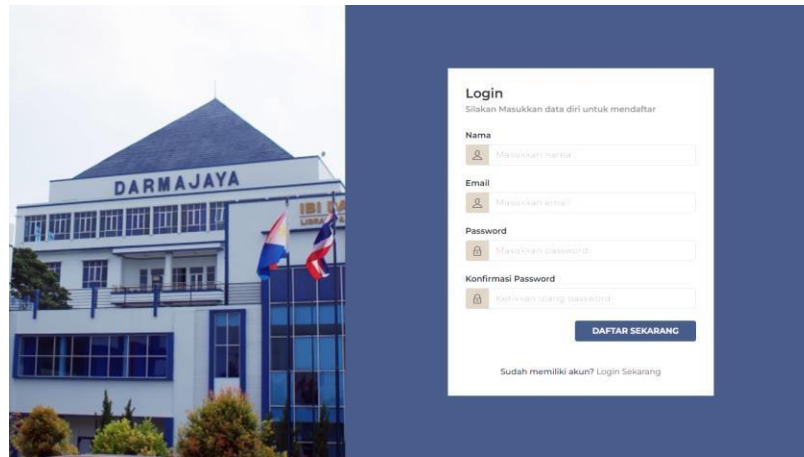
DARMAJAYA

IBI D
LIBRA

Login
Silakan Masukkan data diri untuk mendaftar

Nama
Masukkan nama

Email
Masukkan email

Password
Masukkan password

Konfirmasi Password
Ketikkan ulang password

DAFTAR SEKARANG

Sudah memiliki akun? Login Sekarang